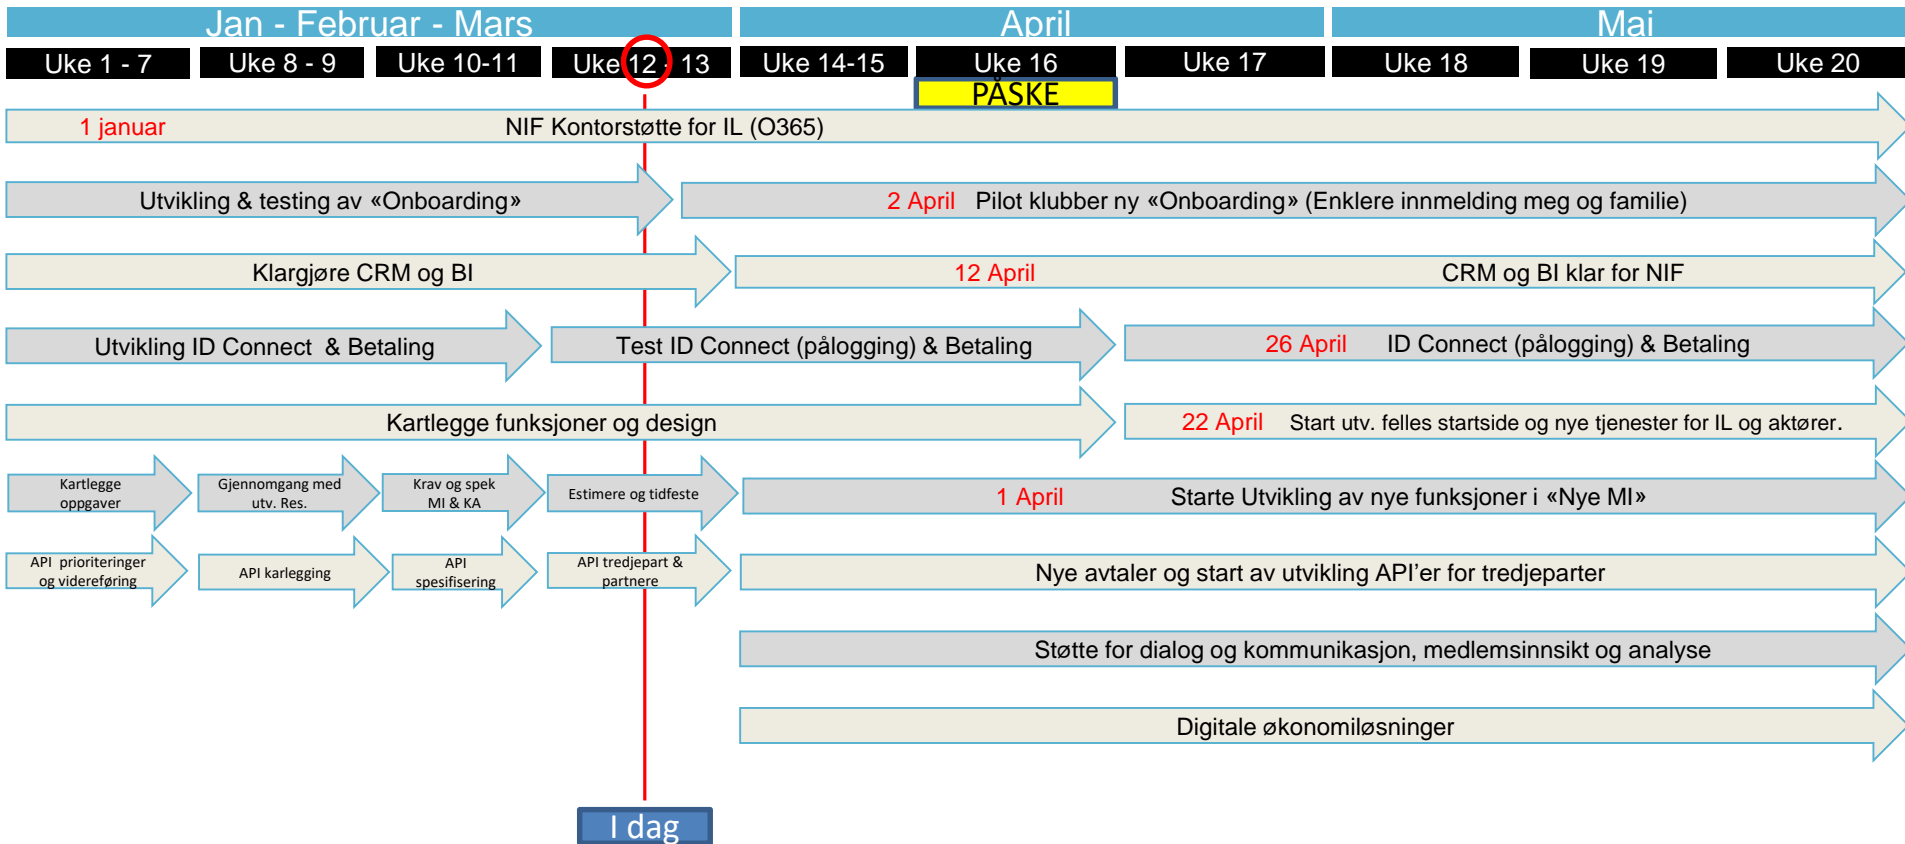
Jan - Februar - Mars

April

Mai

Uke 1 - 7

Uke 8 - 9

Uke 10-11

Uke 12 - 13

Uke 14-15

Uke 16

Uke 17

Uke 18

Uke 19

Uke 20

PÅSKE

1 januar NIF Kontorstøtte for IL (O365)

Utvikling & testing av «Onboarding»

2 April Pilot klubber ny «Onboarding» (Enklere innmelding meg og familie)

Klargjøre CRM og BI

12 April CRM og BI klar for NIF

Utvikling ID Connect & Betaling

Test ID Connect (pålogging) & Betaling

26 April ID Connect (pålogging) & Betaling

Kartlegge funksjoner og design

22 April Start utv. felles startside og nye tjenester for IL og aktører.

Kartlegge oppgaver

Gjennomgang med utv. Res.

Krav og spek MI & KA

Estimere og tidfeste

1 April Starte Utvikling av nye funksjoner i «Nye MI»

API prioriteringer og videreføring

API karlegging

API spesifisering

API tredjepart & partnere

Nye avtaler og start av utvikling API'er for tredjeparter

Støtte for dialog og kommunikasjon, medlemsinnsikt og analyse

Digitale økonomiløsninger

I dag